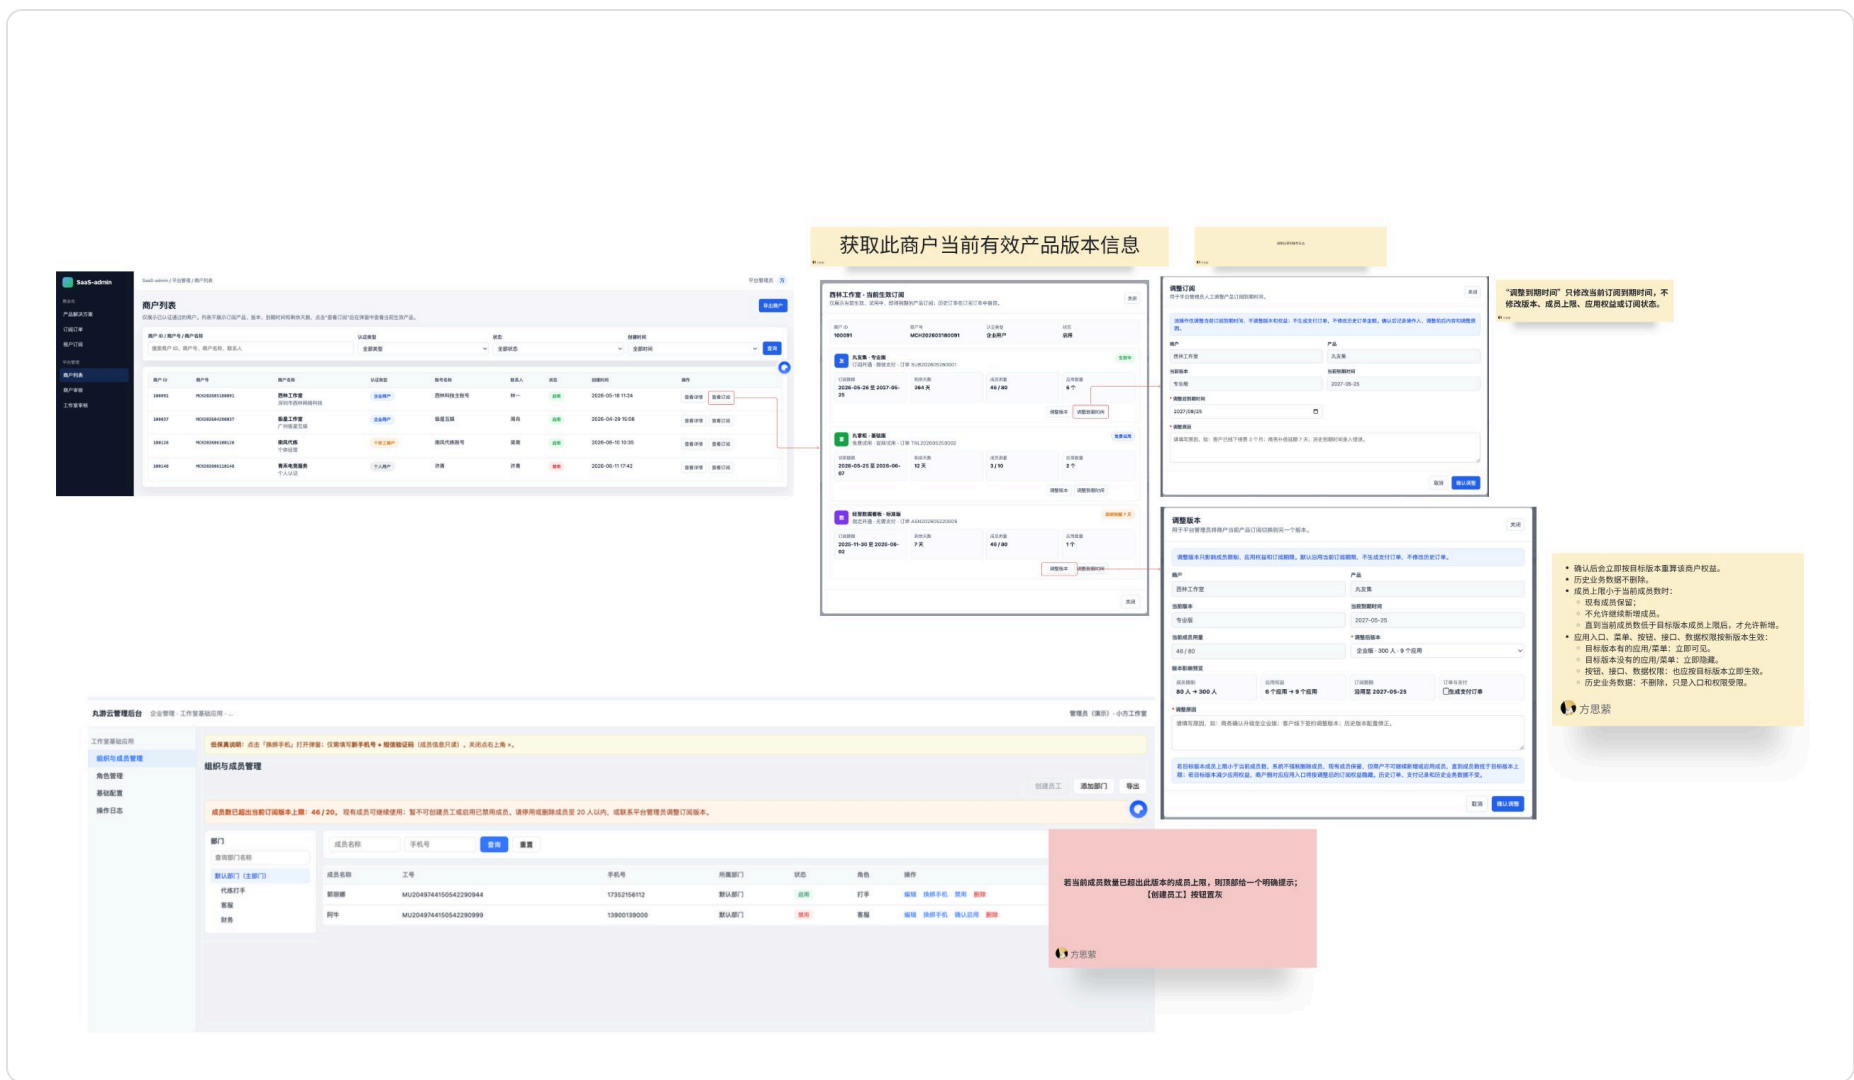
获取此商户当前有效产品版本信息

"调整到期时间"只修改当前订阅到期时间，不修改版本、成员上限、应用权益或订阅状态。

SaaS-admin

商户列表

西林工作室 · 当前生效订阅

调整订阅

调整版本

- 确认后会立即按目标版本重算该商户权益。
- 历史业务数据不删除。
- 成员上限小于当前成员数时:
  - 现有成员保留;
  - 不允许继续新增成员。
  - 直到当前成员数低于目标版本成员上限后，才允许新增。
- 应用入口、菜单、按钮、接口、数据权限按新版本生效:
  - 目标版本有的应用/菜单：立即可见。
  - 目标版本没有的应用/菜单：立即隐藏。
  - 按钮、接口、数据权限：也应按目标版本立即生效。
  - 历史业务数据：不删除，只是入口和权限受限。

方思蒙

丸游云管理后台

组织与成员管理

成员数已超出当前订阅版本上限：46 / 20。

| 成员名称 | 工号 | 手机号 | 所属部门 | 状态 | 角色 | 操作 |
|---|---|---|---|---|---|---|
| 郭丽娜 | MU2049744150542290944 | 17352156112 | 默认部门 | 启用 | 打手 | 编辑 换绑手机 禁用 删除 |
| 阿牛 | MU2049744150542290999 | 13900139000 | 默认部门 | 禁用 | 客服 | 编辑 换绑手机 确认启用 删除 |

若当前成员数量已超出此版本的成员上限，则顶部给一个明确提示；【创建员工】按钮置灰

方思蒙